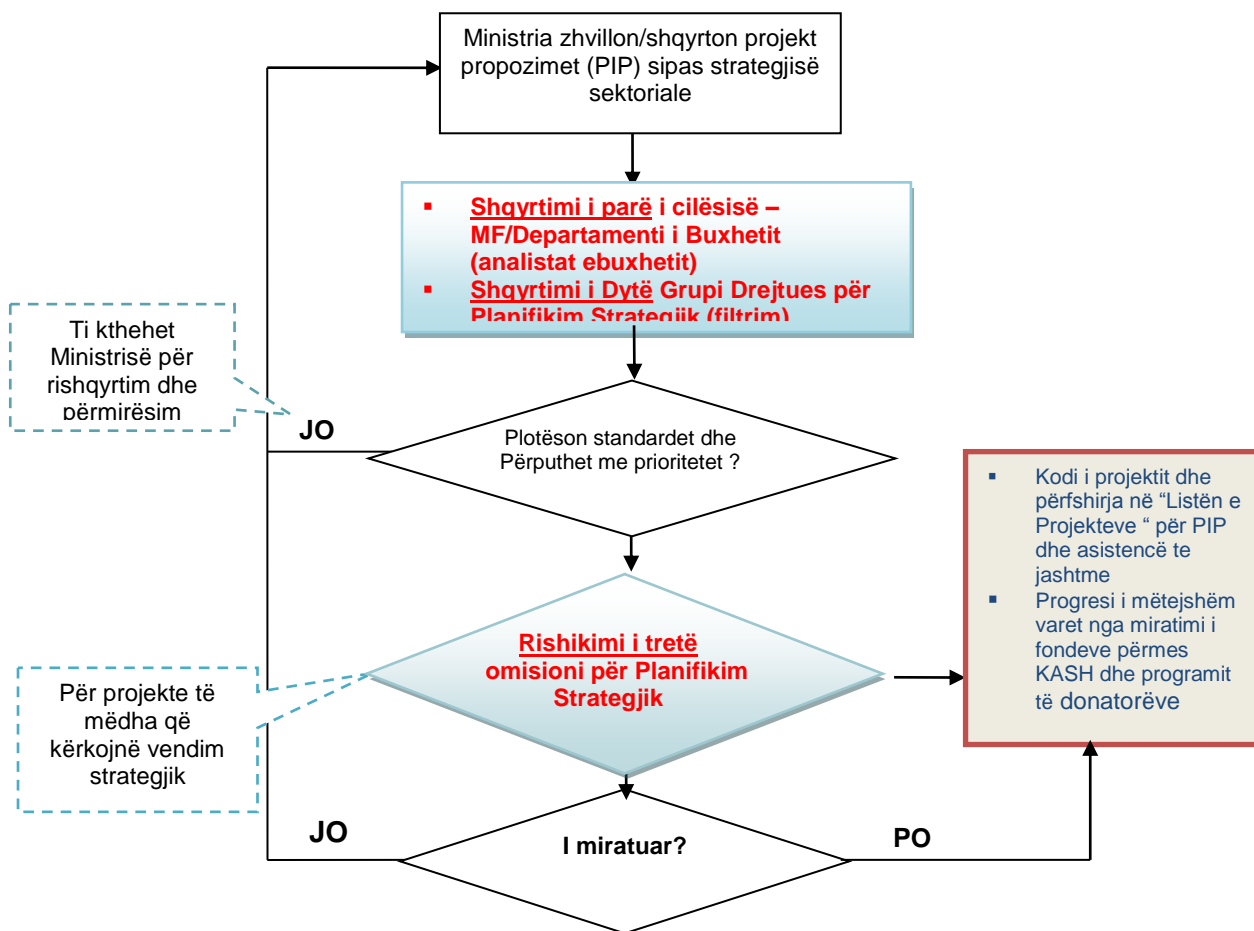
Ministria zhvillon/shqyrton projekt propozimet (PIP) sipas strategjisë sektoriale

- Shqyrtimi i parë i cilësisë – MF/Departamenti i Buxhetit (analistat ebuxhetit)
- Shqyrtimi i Dytë Grupi Drejtues për Planifikim Strategjik (filtrim)

Ti kthehet Ministrisë për rishqyrtim dhe përmirësim

JO

Plotëson standardet dhe Përputhet me prioritetet ?

- Kodi i projektit dhe përfshirja në "Listën e Projekteve " për PIP dhe asistencë te jashtme
- Progresi i mëtejshëm varet nga miratimi i fondeve përmes KASH dhe programit të donatorëve

Rishikimi i tretë omisioni për Planifikim Strategjik

Për projekte të mëdha që kërkojnë vendim strategjik

JO

I miratuar?

PO